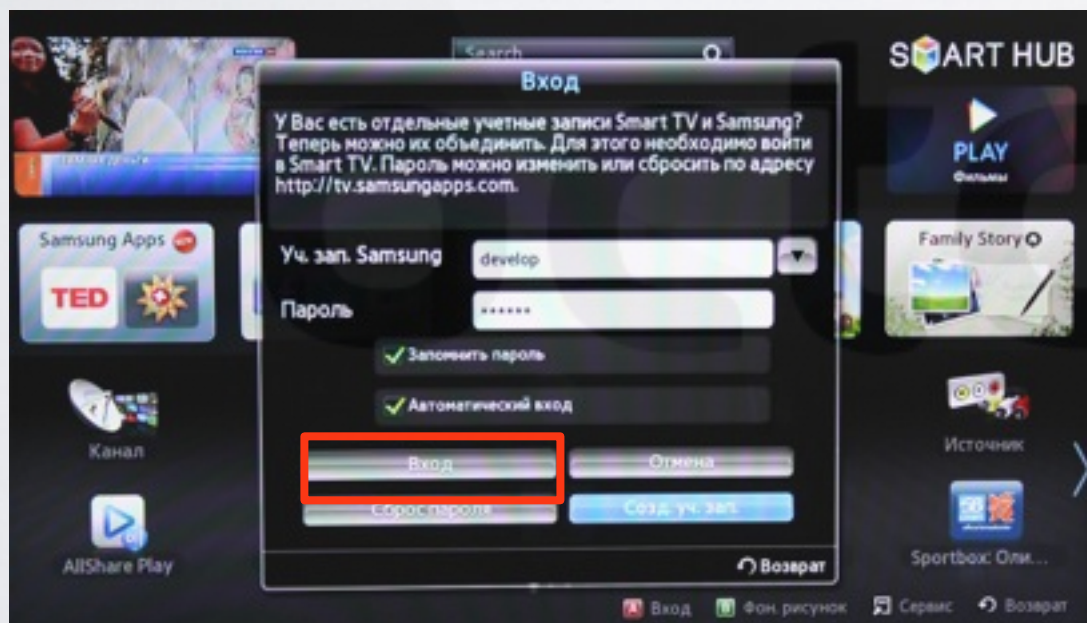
Search

Вход

У Вас есть отдельные учетные записи Smart TV и Samsung? Теперь можно их объединить. Для этого необходимо войти в Smart TV. Пароль можно изменить или сбросить по адресу http://tv.samsungapps.com.

Уч. зап. Samsung develop

Пароль ******

Запомнить пароль

Автоматический вход

Вход

Отмена

Сброс пароля

Созд. уч. зап.

Возврат

SMART HUB

PLAY

Фильмы

Samsung Apps

TED

Family Story

Канал

Источник

AllShare Play

Sportbox: Оли...

Вход

Фон. рисунок

Сервис

Возврат